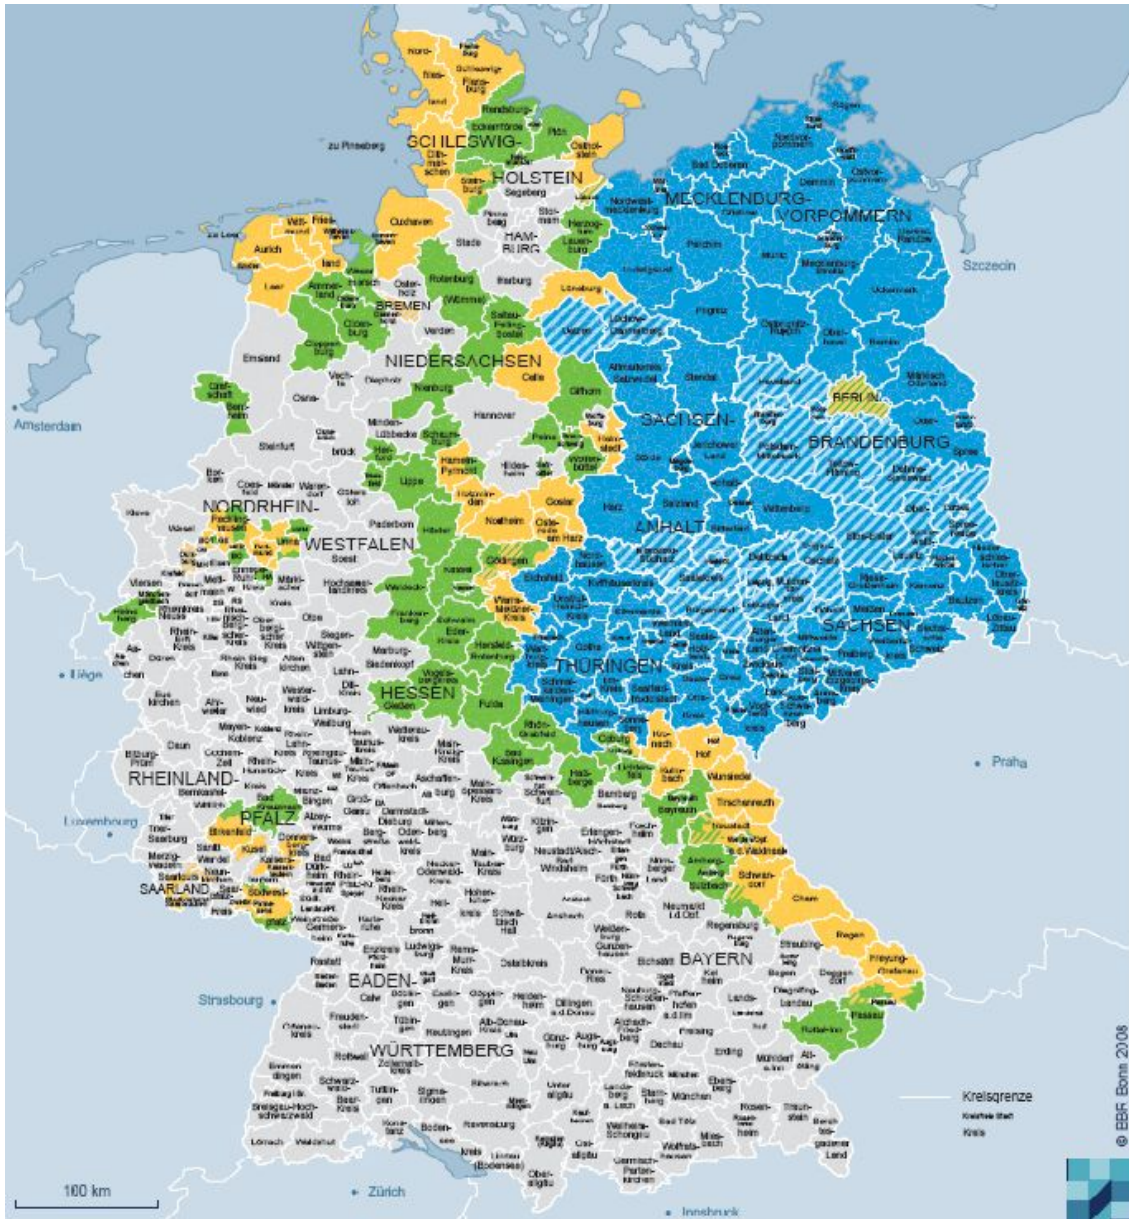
SCHLESWIG-
HOLSTEIN
MECKLENBURG-
VORPOMMERN
HAMBURG
BREMEN
NIEDERSACHSEN
SACHSEN-
ANHALT
BERLIN
BRANDENBURG
NORDRHEIN-
WESTFALEN
HESSEN
THÜRINGEN
SACHSEN
RHEINLAND-
PFALZ
SAARLAND
BADEN-
WÜRTTEMBERG
BAYERN

Nordfriesland
Flensburg
Schleswig-Flensburg
Kiel
Rendsburg-Eckernförde
Plön
Ostholstein
Dithmarschen
Steinburg
Segeberg
Pinneberg
Stormarn
Herzogtum Lauenburg
Rügen
Nordvorpommern
Bad Doberan
Demmin
Ostvorpommern
Nordwestmecklenburg
Güstrow
Uecker-Randow
Parchim
Müritz
Mecklenburg-Strelitz
Uckermark
Cuxhaven
Stade
Harburg
Lüneburg
Lüchow-Dannenberg
Uelzen
Aurich
Wittmund
Friesland
Leer
Ammerland
Oldenburg
Cloppenburg
Osterholz
Rotenburg (Wümme)
Soltau-Fallingbostel
Verden
Emsland
Vechta
Diepholz
Nienburg
Celle
Gifhorn
Hannover
Prignitz
Ostprignitz-Ruppin
Oberhavel
Barnim
Märkisch-Oderland
Altmarkkreis Salzwedel
Stendal
Havelland
Oder-Spree
Jerichower Land
Potsdam-Mittelmark
Teltow-Fläming
Dahme-Spreewald
Grafschaft Bentheim
Osnabrück
Steinfurt
Minden-Lübbecke
Schaumburg
Herford
Lippe
Hameln-Pyrmont
Hildesheim
Peine
Wolfenbüttel
Helmstedt
Börde
Harz
Salzland
Wittenberg
Holzminden
Goslar
Northeim
Osterode am Harz
Göttingen
Eichsfeld
Nordhausen
Kyffhäuserkreis
Elbe-Elster
Spree-Neiße
Oberspreewald-Lausitz
Paderborn
Höxter
Soest
Hochsauerlandkreis
Kassel
Werra-Meißner-Kreis
Waldeck-Frankenberg
Schwalm-Eder
Hersfeld-Rotenburg
Marburg-Biedenkopf
Vogelsbergkreis
Fulda
Gießen
Wesel
Kleve
Viersen
Heinsberg
Rhein-Kreis Neuss
Märkischer Kreis
Olpe
Siegen-Wittgenstein
Rhein-Sieg-Kreis
Altenkirchen
Lahn-Dill
Düren
Aachen
Euskirchen
Ahrweiler
Neuwied
Westerwaldkreis
Mayen-Koblenz
Rhein-Lahn
Limburg-Weilburg
Wetteraukreis
Main-Kinzig-Kreis
Rhön-Grabfeld
Bad Kissingen
Haßberge
Coburg
Kronach
Hof
Wunsiedel
Tirschenreuth
Bayreuth
Kulmbach
Lichtenfels
Bamberg
Schweinfurt
Main-Spessart
Aschaffenburg
Daun
Cochem-Zell
Bitburg-Prüm
Bernkastel-Wittlich
Trier-Saarburg
Birkenfeld
Kusel
Donnersbergkreis
Bad Kreuznach
Mainz-Bingen
Alzey-Worms
Groß-Gerau
Darmstadt-Dieburg
Odenwaldkreis
Bergstraße
Miltenberg
Kitzingen
Würzburg
Erlangen-Höchstadt
Forchheim
Neustadt/Aisch-Bad Windsheim
Fürth
Nürnberger Land
Amberg-Sulzbach
Neustadt a.d. Waldnaab
Schwandorf
Cham
Regen
Freyung-Grafenau
Passau
Rottal-Inn
Deggendorf
Straubing-Bogen
Regensburg
Neumarkt i.d. Opf.
Kelheim
Dingolfing-Landau
Landshut
Merzig-Wadern
Saarlouis
Neunkirchen
St. Wendel
Südwestpfalz
Kaiserslautern
Bad Dürkheim
Rhein-Pfalz-Kreis
Germersheim
Neckar-Odenwald-Kreis
Main-Tauber-Kreis
Hohenlohekreis
Heilbronn
Schwäbisch Hall
Ansbach
Roth
Weißenburg-Gunzenhausen
Eichstätt
Rastatt
Karlsruhe
Enzkreis
Ludwigsburg
Rems-Murr-Kreis
Ostalbkreis
Donau-Ries
Calw
Böblingen
Esslingen
Göppingen
Heidenheim
Dillingen a.d. Donau
Neuburg-Schrobenhausen
Pfaffenhofen a.d. Ilm
Freising
Erding
Mühldorf
Altötting
Ortenaukreis
Freudenstadt
Tübingen
Reutlingen
Alb-Donau-Kreis
Günzburg
Augsburg
Aichach-Friedberg
Dachau
Rottweil
Zollernalbkreis
Emmendingen
Schwarzwald-Baar-Kreis
Tuttlingen
Sigmaringen
Biberach
Unterallgäu
Landsberg a. Lech
Starnberg
München
Ebersberg
Rosenheim
Traunstein
Berchtesgadener Land
Breisgau-Hochschwarzwald
Lörrach
Waldshut
Konstanz
Bodenseekreis
Ravensburg
Lindau (Bodensee)
Oberallgäu
Ostallgäu
Weilheim-Schongau
Bad Tölz-Wolfratshausen
Miesbach
Garmisch-Partenkirchen
Fürstenfeldbruck

zu Pinneberg
Szczecin
Amsterdam
Liège
Luxembourg
Strasbourg
Zürich
Innsbruck
Praha
Kreisgrenze
Kreisfreie Stadt
Kreis
100 km
© BBR Bonn 2008